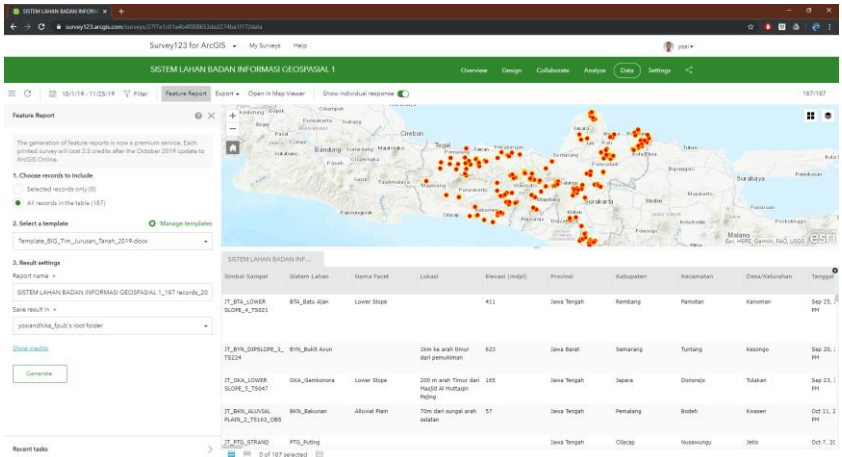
SISTEM LAHAN BADAN INFORM ×  +

survey123.arcgis.com/surveys/27f7e1c01a4b4f088653de2274ba1f17/data

Survey123 for ArcGIS ▾   My Surveys   Help   yosi ▾

SISTEM LAHAN BADAN INFORMASI GEOSPASIAL 1   Overview   Design   Collaborate   Analyze   Data   Settings

10/1/19 - 11/25/19   Filter   Feature Report   Export ▾   Open in Map Viewer   Show individual response   187/187

Feature Report

The generation of feature reports is now a premium service. Each printed survey will cost 2.5 credits after the October 2019 update to ArcGIS Online.

1. Choose records to include

Selected records only (0)

All records in the table (187)

2. Select a template   Manage templates

Template_BIG_Tim_Jurusan_Tanah_2019.docx

3. Result settings

Report name *

SISTEM LAHAN BADAN INFORMASI GEOSPASIAL 1_187 records_20

Save result in *

yosiandhika_fpub's root folder

Show credits

Generate

Recent tasks

Cirebon   Bandung   Semarang   Surakarta   Surabaya   Malang   Cilacap   Pati   Tuban   Kudus   Jepara   Purwokerto   Tasikmalaya   Garut   Sumedang   Majalengka   Kuningan   Purwakarta   Subang   Cianjur   Tegal   Pekalongan   Wonosobo   Magelang   Klaten   Sragen   Ngawi   Madiun   Kediri   Bojonegoro   Lamongan   Blitar   Pasuruan   Probolinggo   JAWA TIMUR

Esri, HERE, Garmin, FAO, USGS   esri

SISTEM LAHAN BADAN INF...

| Simbol Sampel | Sistem Lahan | Nama Facet | Lokasi | Elevasi (mdpl) | Provinsi | Kabupaten | Kecamatan | Desa/Kelurahan | Tanggal |
|---|---|---|---|---|---|---|---|---|---|
| JT_BTA_LOWER SLOPE_4_TS021 | BTA_Batu Ajan | Lower Slope | | 411 | Jawa Tengah | Rembang | Pamotan | Kanoman | Sep 25, PM |
| JT_BYN_DIPSLOPE_3_TS224 | BYN_Bukit Ayun | | 1km ke arah timur dari pemukiman | 623 | Jawa Barat | Semarang | Tuntang | Kesongo | Sep 20, PM |
| JT_GKA_LOWER SLOPE_5_TS047 | GKA_Gamkonora | Lower Slope | 200 m arah Timur dari Masjid Al Huttaqin Pejing | 165 | Jawa Tengah | Jepara | Donorojo | Tulakan | Sep 23, PM |
| JT_BKN_ALUVIAL PLAIN_2_TS163_DBS | BKN_Bakuran | Alluvial Plain | 70m dari sungai arah selatan | 57 | Jawa Tengah | Pemalang | Bodeh | Kwasen | Oct 11, PM |
| JT_PTG_STRAND | PTG_Puting | | | | Jawa Tengah | Cilacap | Nusawungu | Jetis | Oct 7, PM |

0 of 187 selected